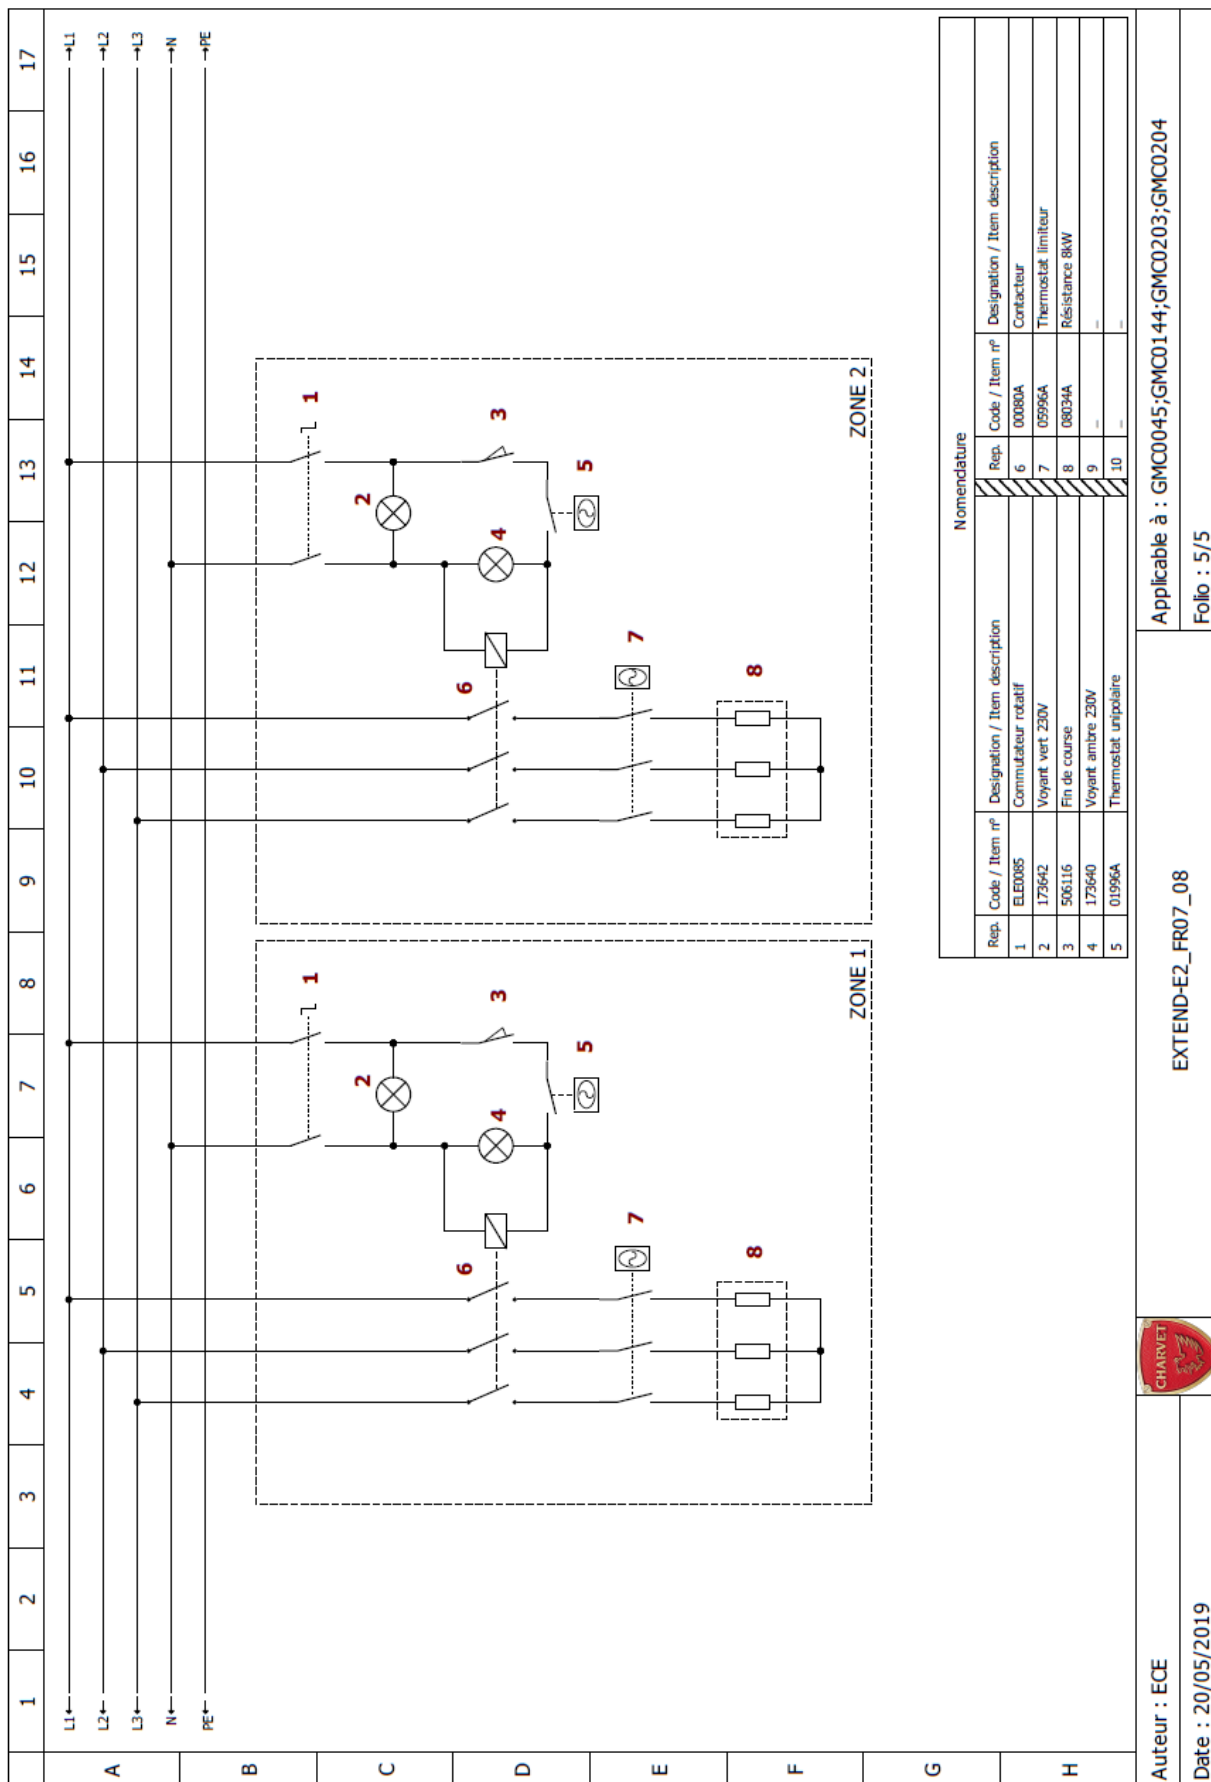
1 2 3 4 5 6 7 8 9 10 11 12 13 14 15 16 17

A B C D E F G H

L1 L2 L3 N PE

L1 L2 L3 N PE

ZONE 1

1 2 3 4 5 6 7 8

ZONE 2

1 2 3 4 5 6 7 8

Nomenclature

| Rep. | Code / Item n° | Designation / Item description |
|---|---|---|
| 1 | ELE0085 | Commutateur rotatif |
| 2 | 173642 | Voyant vert 230V |
| 3 | 506116 | Fin de course |
| 4 | 173640 | Voyant ambre 230V |
| 5 | 01996A | Thermostat unipolaire |

| Rep. | Code / Item n° | Designation / Item description |
|---|---|---|
| 6 | 00080A | Contacteur |
| 7 | 05996A | Thermostat limiteur |
| 8 | 08034A | Résistance 8kW |
| 9 | - | - |
| 10 | - | - |

CHARVET

Auteur : ECE

Date : 20/05/2019

EXTEND-E2_FR07_08

Applicable à : GMC0045;GMC0144;GMC0203;GMC0204

Folio : 5/5